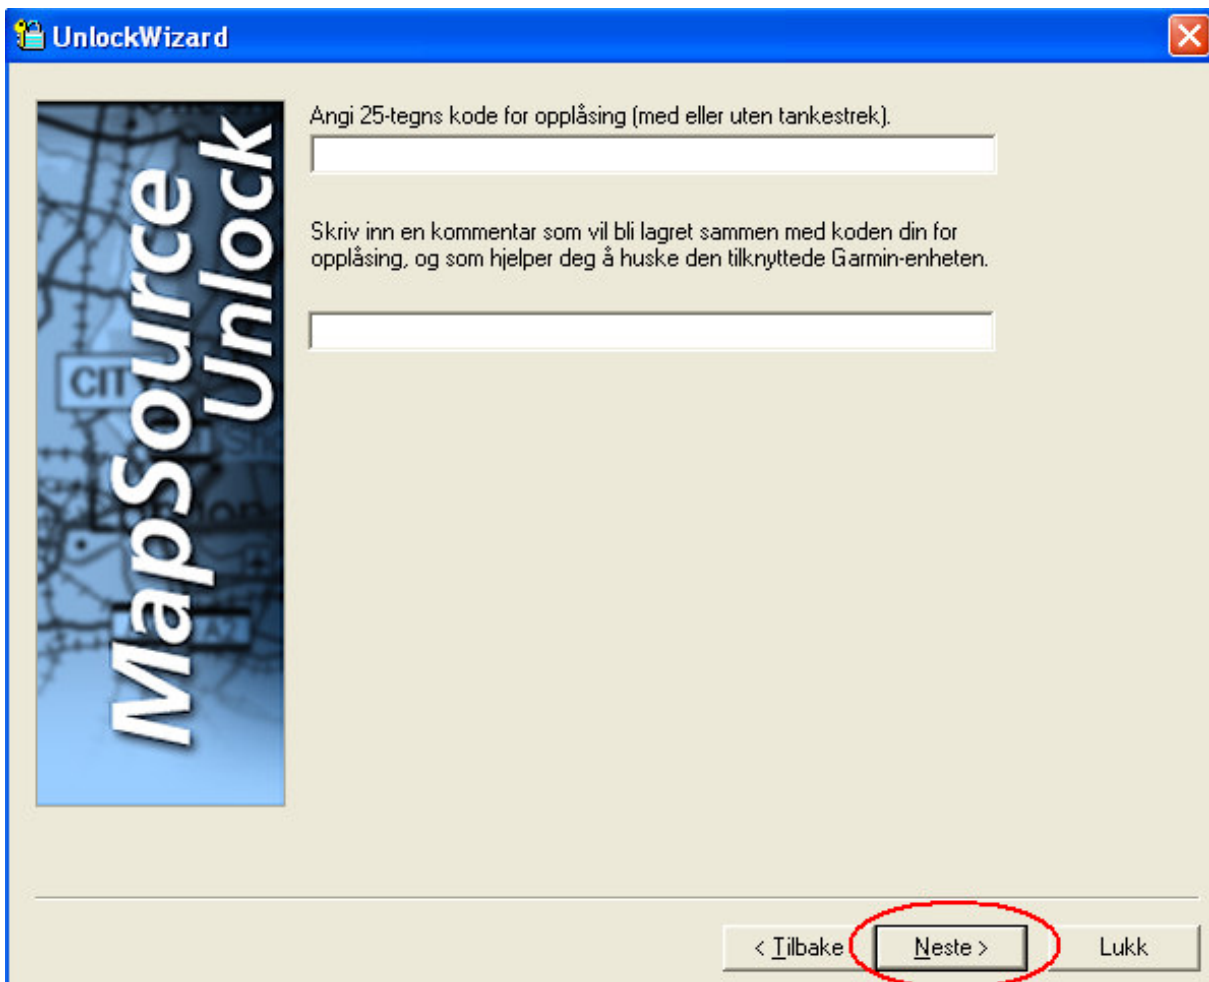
UnlockWizard

MapSource Unlock

CIT

Angi 25-tegns kode for opplåsing (med eller uten tankestrek).

Skriv inn en kommentar som vil bli lagret sammen med koden din for opplåsing, og som hjelper deg å huske den tilknyttede Garmin-enheten.

< Tilbake   Neste >   Lukk